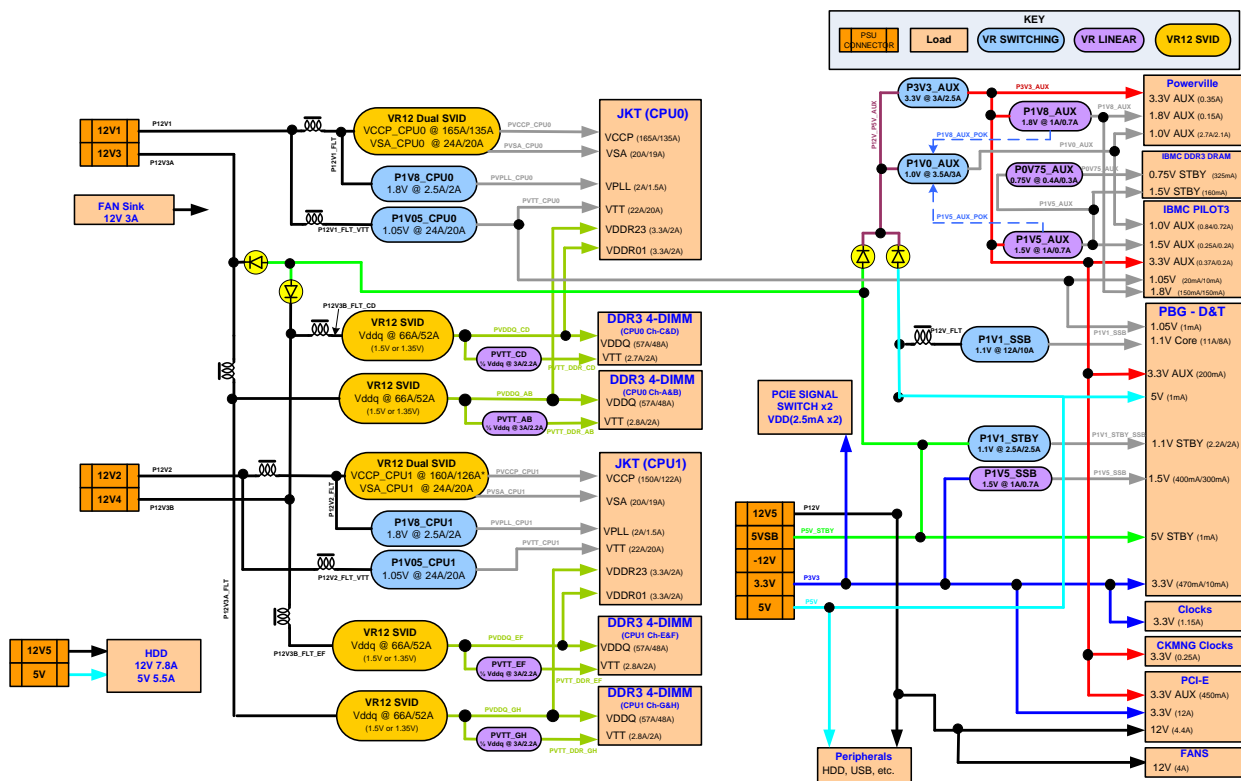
KEY
PSU CONNECTOR
Load
VR SWITCHING
VR LINEAR
VR12 SVID

12V1
12V3
P12V1
P12V3A
P12V1_FLT
FAN Sink
12V 3A

VR12 Dual SVID
VCCP_CPU0 @ 165A/135A
VSA_CPU0 @ 24A/20A
PVCCP_CPU0
PVSA_CPU0
P1V8_CPU0
1.8V @ 2.5A/2A
PVPLL_CPU0
P1V05_CPU0
1.05V @ 24A/20A
PVTT_CPU0
P12V1_FLT_VTT

JKT (CPU0)
VCCP (165A/135A)
VSA (20A/19A)
VPLL (2A/1.5A)
VTT (22A/20A)
VDDR23 (3.3A/2A)
VDDR01 (3.3A/2A)

P12V3B_FLT_CD
VR12 SVID
Vddq @ 66A/52A
(1.5V or 1.35V)
PVDDQ_CD
PVTT_CD
½ Vddq @ 3A/2.2A
PVTT_DDR_CD
DDR3 4-DIMM
(CPU0 Ch-C&D)
VDDQ (57A/48A)
VTT (2.7A/2A)

VR12 SVID
Vddq @ 66A/52A
(1.5V or 1.35V)
PVDDQ_AB
PVTT_AB
½ Vddq @ 3A/2.2A
PVTT_DDR_AB
DDR3 4-DIMM
(CPU0 Ch-A&B)
VDDQ (57A/48A)
VTT (2.8A/2A)

12V2
12V4
P12V2
P12V3B
P12V2_FLT
VR12 Dual SVID
VCCP_CPU1 @ 160A/126A*
VSA_CPU1 @ 24A/20A
PVCCP_CPU1
PVSA_CPU1
P1V8_CPU1
1.8V @ 2.5A/2A
PVPLL_CPU1
P1V05_CPU1
1.05V @ 24A/20A
PVTT_CPU1
P12V2_FLT_VTT
JKT (CPU1)
VCCP (150A/122A)
VSA (20A/19A)
VPLL (2A/1.5A)
VTT (22A/20A)
VDDR23 (3.3A/2A)
VDDR01 (3.3A/2A)

P12V3A_FLT
P12V3B_FLT_EF
VR12 SVID
Vddq @ 66A/52A
(1.5V or 1.35V)
PVDDQ_EF
PVTT_EF
½ Vddq @ 3A/2.2A
PVTT_DDR_EF
DDR3 4-DIMM
(CPU1 Ch-E&F)
VDDQ (57A/48A)
VTT (2.8A/2A)

VR12 SVID
Vddq @ 66A/52A
(1.5V or 1.35V)
PVDDQ_GH
PVTT_GH
½ Vddq @ 3A/2.2A
PVTT_DDR_GH
DDR3 4-DIMM
(CPU1 Ch-G&H)
VDDQ (57A/48A)
VTT (2.8A/2A)

12V5
5V
HDD
12V 7.8A
5V 5.5A

P12V_P5V_AUX
P3V3_AUX
3.3V @ 3A/2.5A
P3V3_AUX
P1V8_AUX
1.8V @ 1A/0.7A
P1V8_AUX
P1V8_AUX_POK
P1V0_AUX
1.0V @ 3.5A/3A
P1V0_AUX
P0V75_AUX
0.75V @ 0.4A/0.3A
P0V75_AUX
P1V5_AUX
P1V5_AUX_POK
P1V5_AUX
1.5V @ 1A/0.7A

Powerville
3.3V AUX (0.35A)
1.8V AUX (0.15A)
1.0V AUX (2.7A/2.1A)
IBMC DDR3 DRAM
0.75V STBY (325mA)
1.5V STBY (160mA)
IBMC PILOT3
1.0V AUX (0.84/0.72A)
1.5V AUX (0.25A/0.2A)
3.3V AUX (0.37A/0.2A)
1.05V (20mA/10mA)
1.8V (150mA/150mA)

P12V_FLT
P1V1_SSB
1.1V @ 12A/10A
P1V1_SSB
PBG - D&T
1.05V (1mA)
1.1V Core (11A/8A)
3.3V AUX (200mA)
5V (1mA)

PCIE SIGNAL SWITCH x2
VDD(2.5mA x2)

P1V1_STBY
1.1V @ 2.5A/2.5A
P1V1_STBY_SSB
1.1V STBY (2.2A/2A)
P1V5_SSB
1.5V @ 1A/0.7A
P1V5_SSB
1.5V (400mA/300mA)
5V STBY (1mA)
3.3V (470mA/10mA)

12V5
5VSB
-12V
3.3V
5V
P12V
P5V_STBY
P3V3
P5V

Clocks
3.3V (1.15A)
CKMNG Clocks
3.3V (0.25A)
PCI-E
3.3V AUX (450mA)
3.3V (12A)
12V (4.4A)
FANS
12V (4A)
Peripherals
HDD, USB, etc.